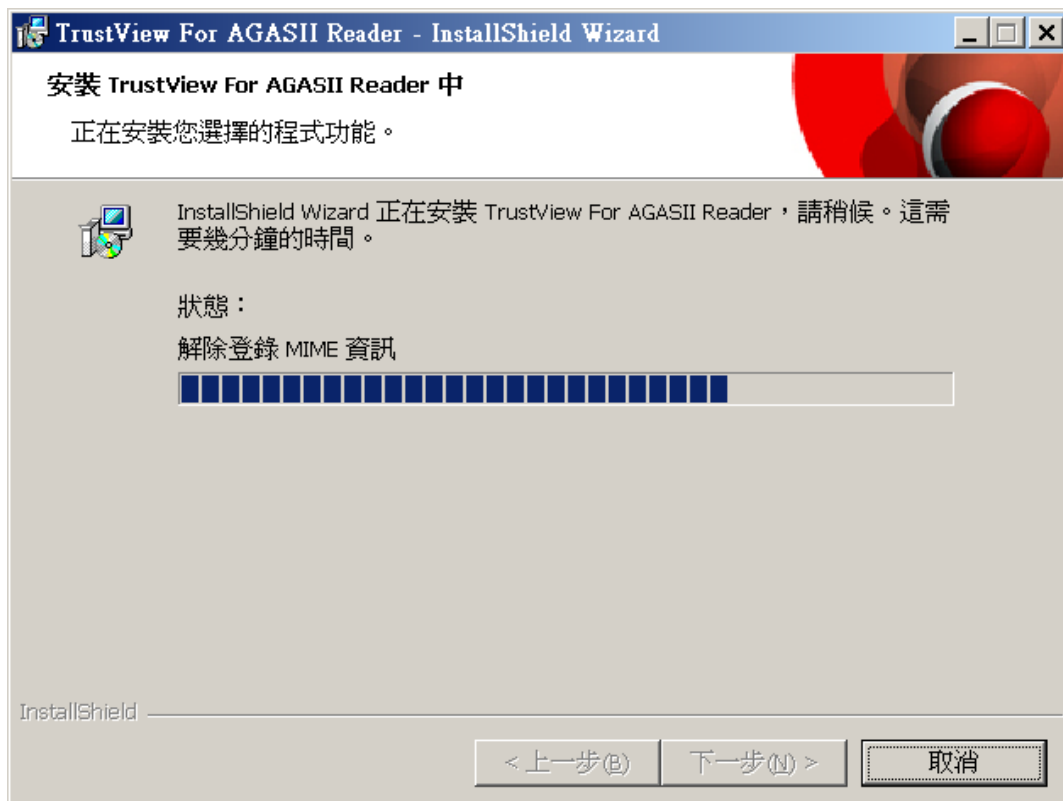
TrustView For AGASII Reader - InstallShield Wizard

安裝 TrustView For AGASII Reader 中

正在安裝您選擇的程式功能。

InstallShield Wizard 正在安裝 TrustView For AGASII Reader，請稍候。這需要幾分鐘的時間。

狀態：

解除登錄 MIME 資訊

InstallShield

< 上一步(B)

下一步(N) >

取消